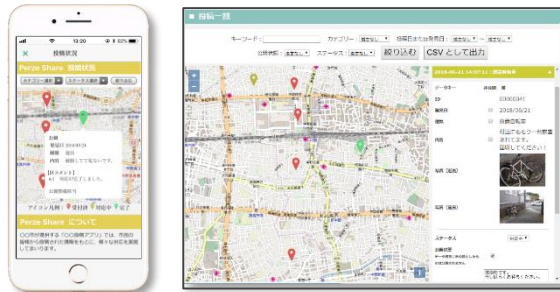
投稿状況

Perze Share 投稿状況

カテゴリー選択

ステータス選択

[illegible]

Perze Share について

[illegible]

投稿一覧

キーワード：

カテゴリー：

投稿日または受付日：

公開状態：

ステータス：

絞り込む

CSV として出力

2018-06-21 14:07:11 : 道路損傷等

ID

投稿日

2018/06/21

種別

自転車放置

内容

写真（投稿）

写真（投稿）

ステータス

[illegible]